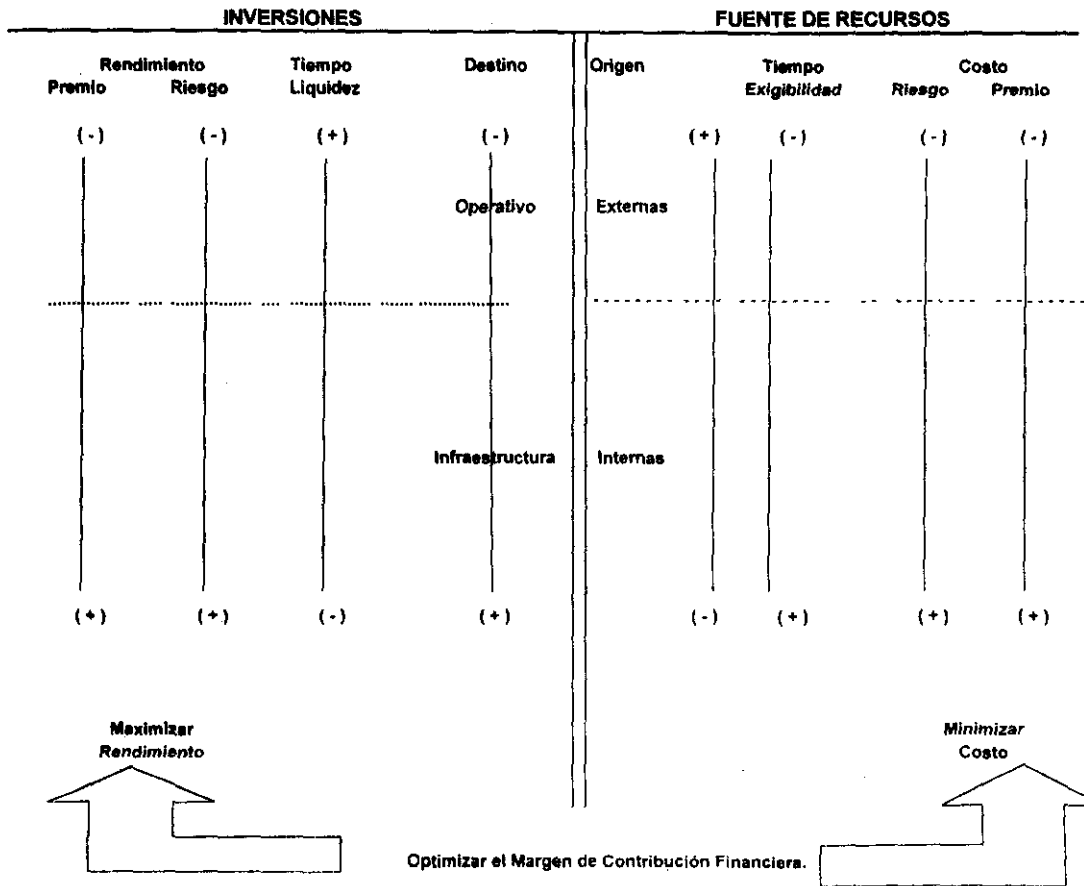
INVERSIONES

FUENTE DE RECURSOS

Rendimiento
Premio Riesgo

Tiempo
Liquidez

Destino

Origen

Tiempo
Exigibilidad

Costo
Riesgo Premio

(-) (-) (+) (-)

(+) (-) (-) (-)

Operativo

Externas

Infraestructura

Internas

(+) (+) (-) (+)

(-) (+) (+) (+)

Maximizar
Rendimiento

Minimizar
Costo

Optimizar el Margen de Contribución Financiera.